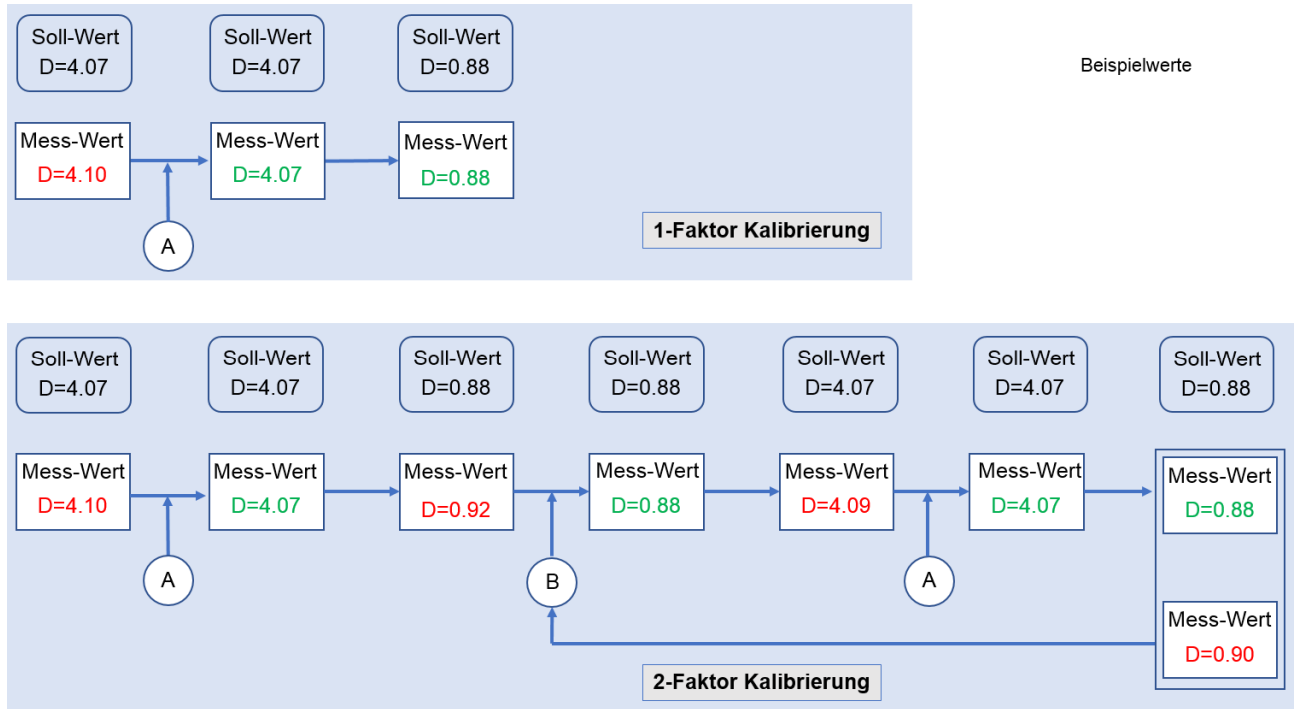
Soll-Wert D=4.07

Soll-Wert D=4.07

Soll-Wert D=0.88

Beispielwerte

Mess-Wert D=4.10

Mess-Wert D=4.07

Mess-Wert D=0.88

A

1-Faktor Kalibrierung

Soll-Wert D=4.07

Soll-Wert D=4.07

Soll-Wert D=0.88

Soll-Wert D=0.88

Soll-Wert D=4.07

Soll-Wert D=4.07

Soll-Wert D=0.88

Mess-Wert D=4.10

Mess-Wert D=4.07

Mess-Wert D=0.92

Mess-Wert D=0.88

Mess-Wert D=4.09

Mess-Wert D=4.07

Mess-Wert D=0.88

A

B

A

Mess-Wert D=0.90

2-Faktor Kalibrierung